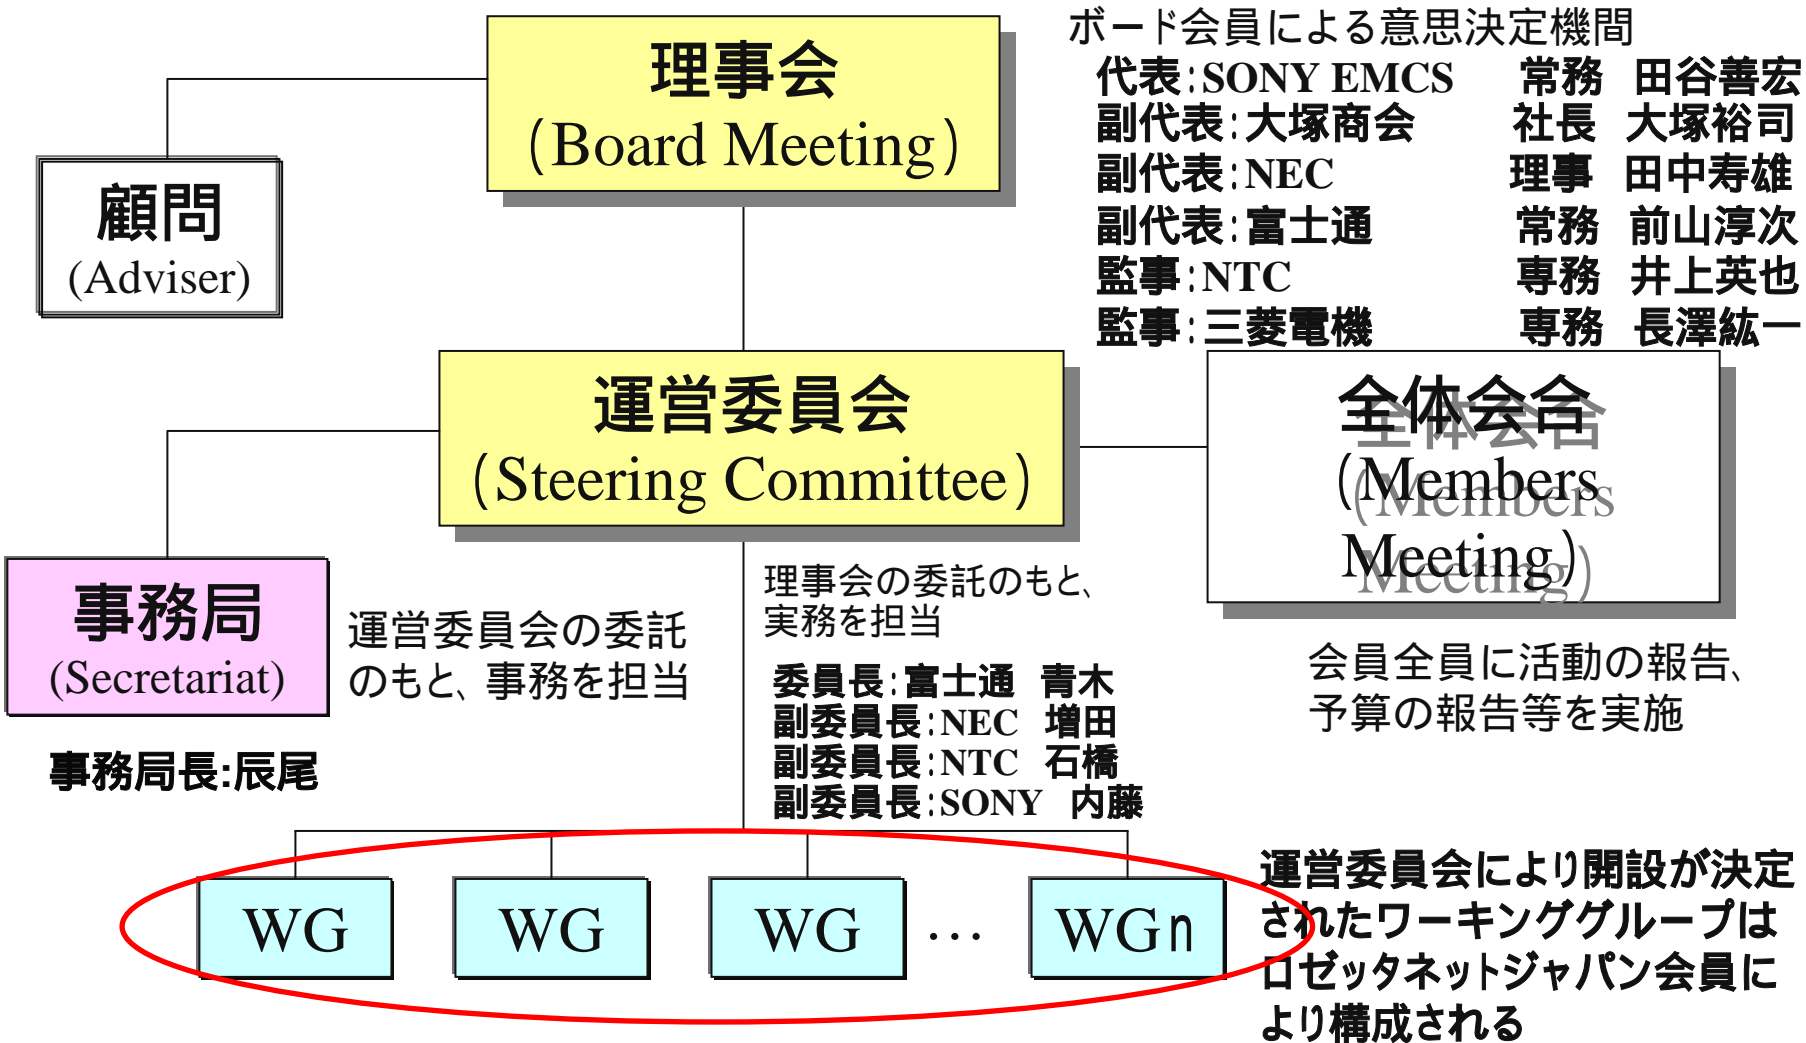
理事会
(Board Meeting)

ボード会員による意思決定機関
代表:SONY EMCS　常務　田谷善宏
副代表:大塚商会　社長　大塚裕司
副代表:NEC　理事　田中寿雄
副代表:富士通　常務　前山淳次
監事:NTC　専務　井上英也
監事:三菱電機　専務　長澤紘一

顧問
(Adviser)

運営委員会
(Steering Committee)

全体会合
(Members Meeting)

事務局
(Secretariat)

運営委員会の委託のもと、事務を担当

事務局長:辰尾

理事会の委託のもと、実務を担当

委員長:富士通　青木
副委員長:NEC　増田
副委員長:NTC　石橋
副委員長:SONY　内藤

会員全員に活動の報告、予算の報告等を実施

WG　WG　WG　…　WGn

運営委員会により開設が決定されたワーキンググループはロゼッタネットジャパン会員により構成される